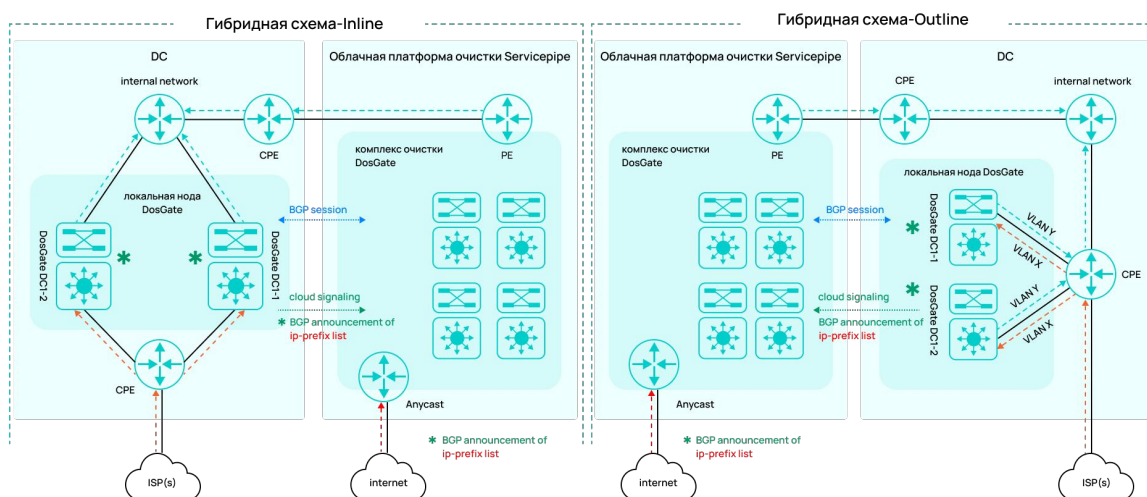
Гибридная схема-Inline

DC

internal network

CPE

локальная нода DosGate

DosGate DC1-2

DosGate DC1-1

CPE

ISP(s)

Облачная платформа очистки Servicepipe

комплекс очистки DosGate

PE

BGP session

cloud signaling

BGP announcement of ip-prefix list

Anycast

internet

BGP announcement of ip-prefix list

Гибридная схема-Outline

Облачная платформа очистки Servicepipe

комплекс очистки DosGate

PE

BGP session

cloud signaling

BGP announcement of ip-prefix list

Anycast

internet

BGP announcement of ip-prefix list

DC

CPE

internal network

локальная нода DosGate

DosGate DC1-1

DosGate DC1-2

VLAN Y

VLAN X

VLAN Y

VLAN X

CPE

ISP(s)